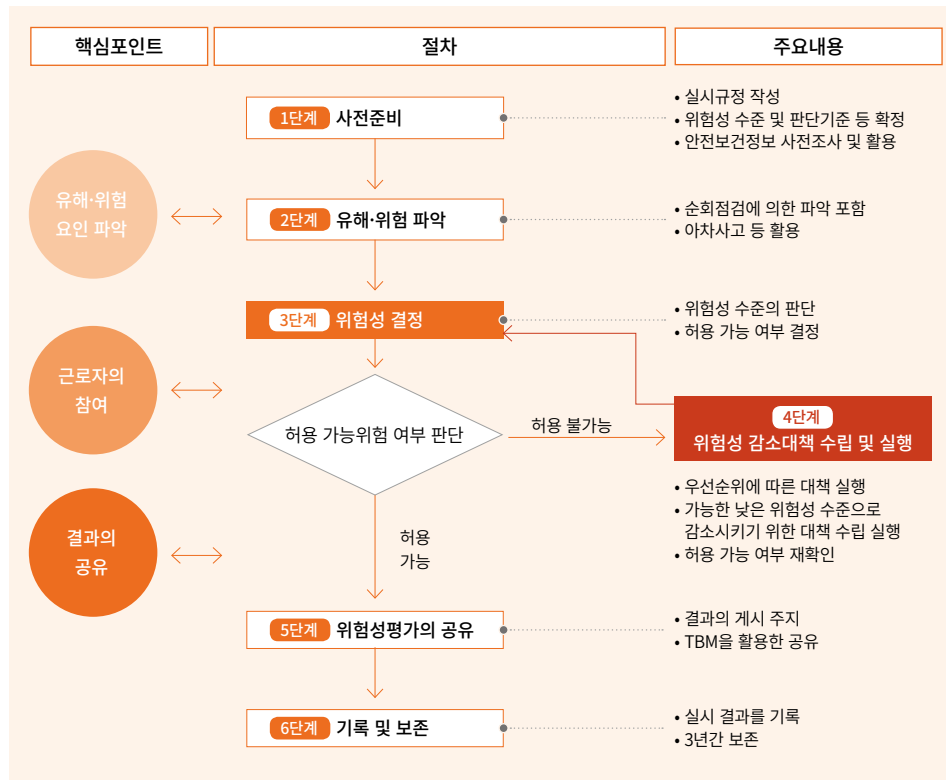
핵심포인트

절차

주요내용

1단계 사전준비

• 실시규정 작성
• 위험성 수준 및 판단기준 등 확정
• 안전보건정보 사전조사 및 활용

유해·위험 요인 파악

2단계 유해·위험 파악

• 순회점검에 의한 파악 포함
• 아차사고 등 활용

3단계 위험성 결정

• 위험성 수준의 판단
• 허용 가능 여부 결정

근로자의 참여

허용 가능위험 여부 판단

허용 불가능

4단계 위험성 감소대책 수립 및 실행

• 우선순위에 따른 대책 실행
• 가능한 낮은 위험성 수준으로 감소시키기 위한 대책 수립 실행
• 허용 가능 여부 재확인

결과의 공유

허용 가능

5단계 위험성평가의 공유

• 결과의 게시 주지
• TBM을 활용한 공유

6단계 기록 및 보존

• 실시 결과를 기록
• 3년간 보존